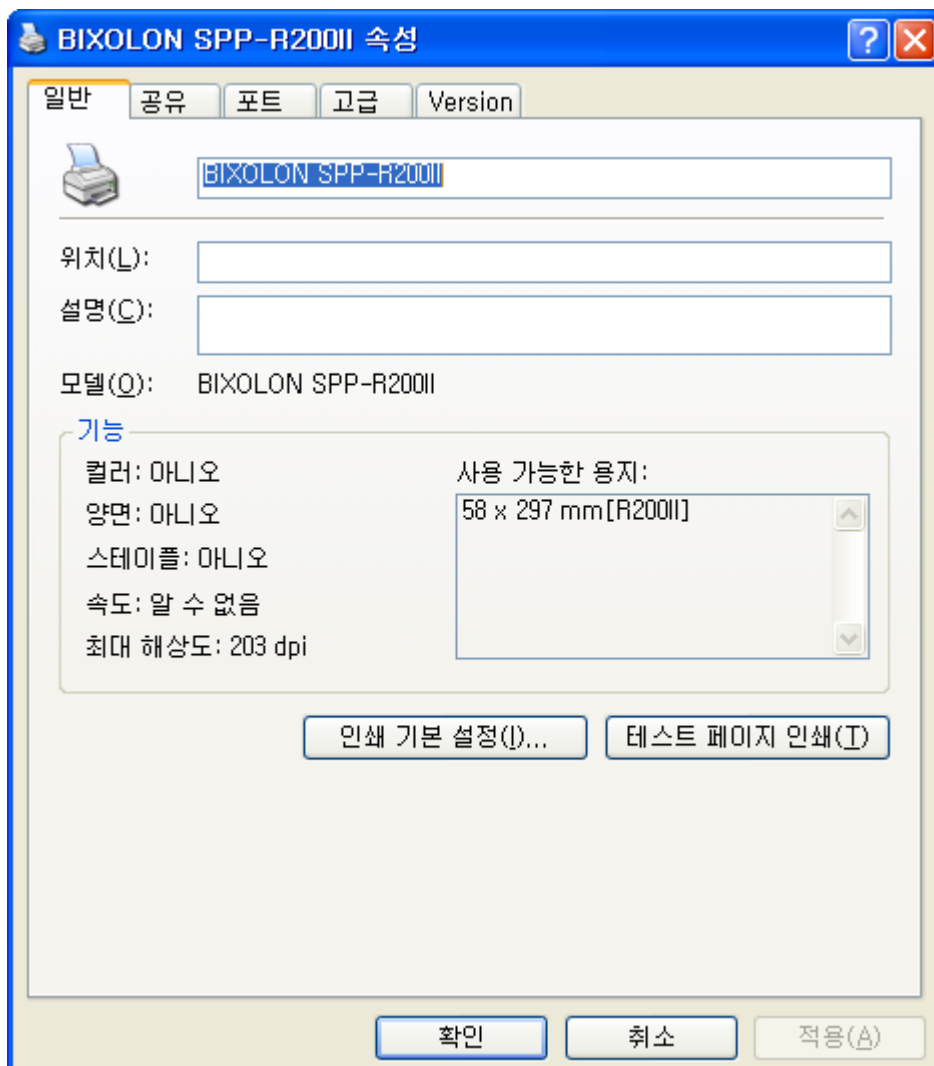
BIXOLON SPP-R200II 속성

일반 | 공유 | 포트 | 고급 | Version

BIXOLON SPP-R200II

위치(L):

설명(C):

모델(O): BIXOLON SPP-R200II

기능

컬러: 아니오
양면: 아니오
스테이플: 아니오
속도: 알 수 없음
최대 해상도: 203 dpi

사용 가능한 용지:
58 x 297 mm[R200II]

인쇄 기본 설정(I)...
테스트 페이지 인쇄(T)

확인
취소
적용(A)